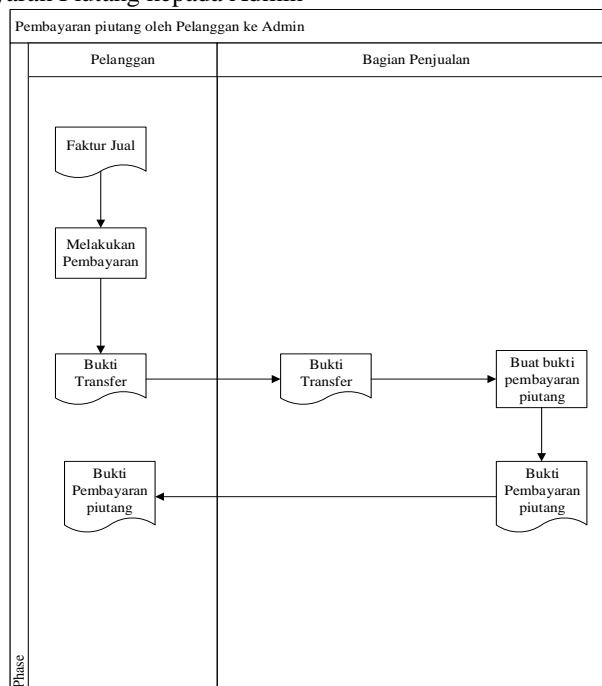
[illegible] Piutang kepada Admin

Pembayaran piutang oleh Pelanggan ke Admin

Pelanggan

Bagian Penjualan

Faktur Jual

Melakukan Pembayaran

Bukti Transfer

Bukti Transfer

Buat bukti pembayaran piutang

Bukti Pembayaran piutang

Bukti Pembayaran piutang

Phase